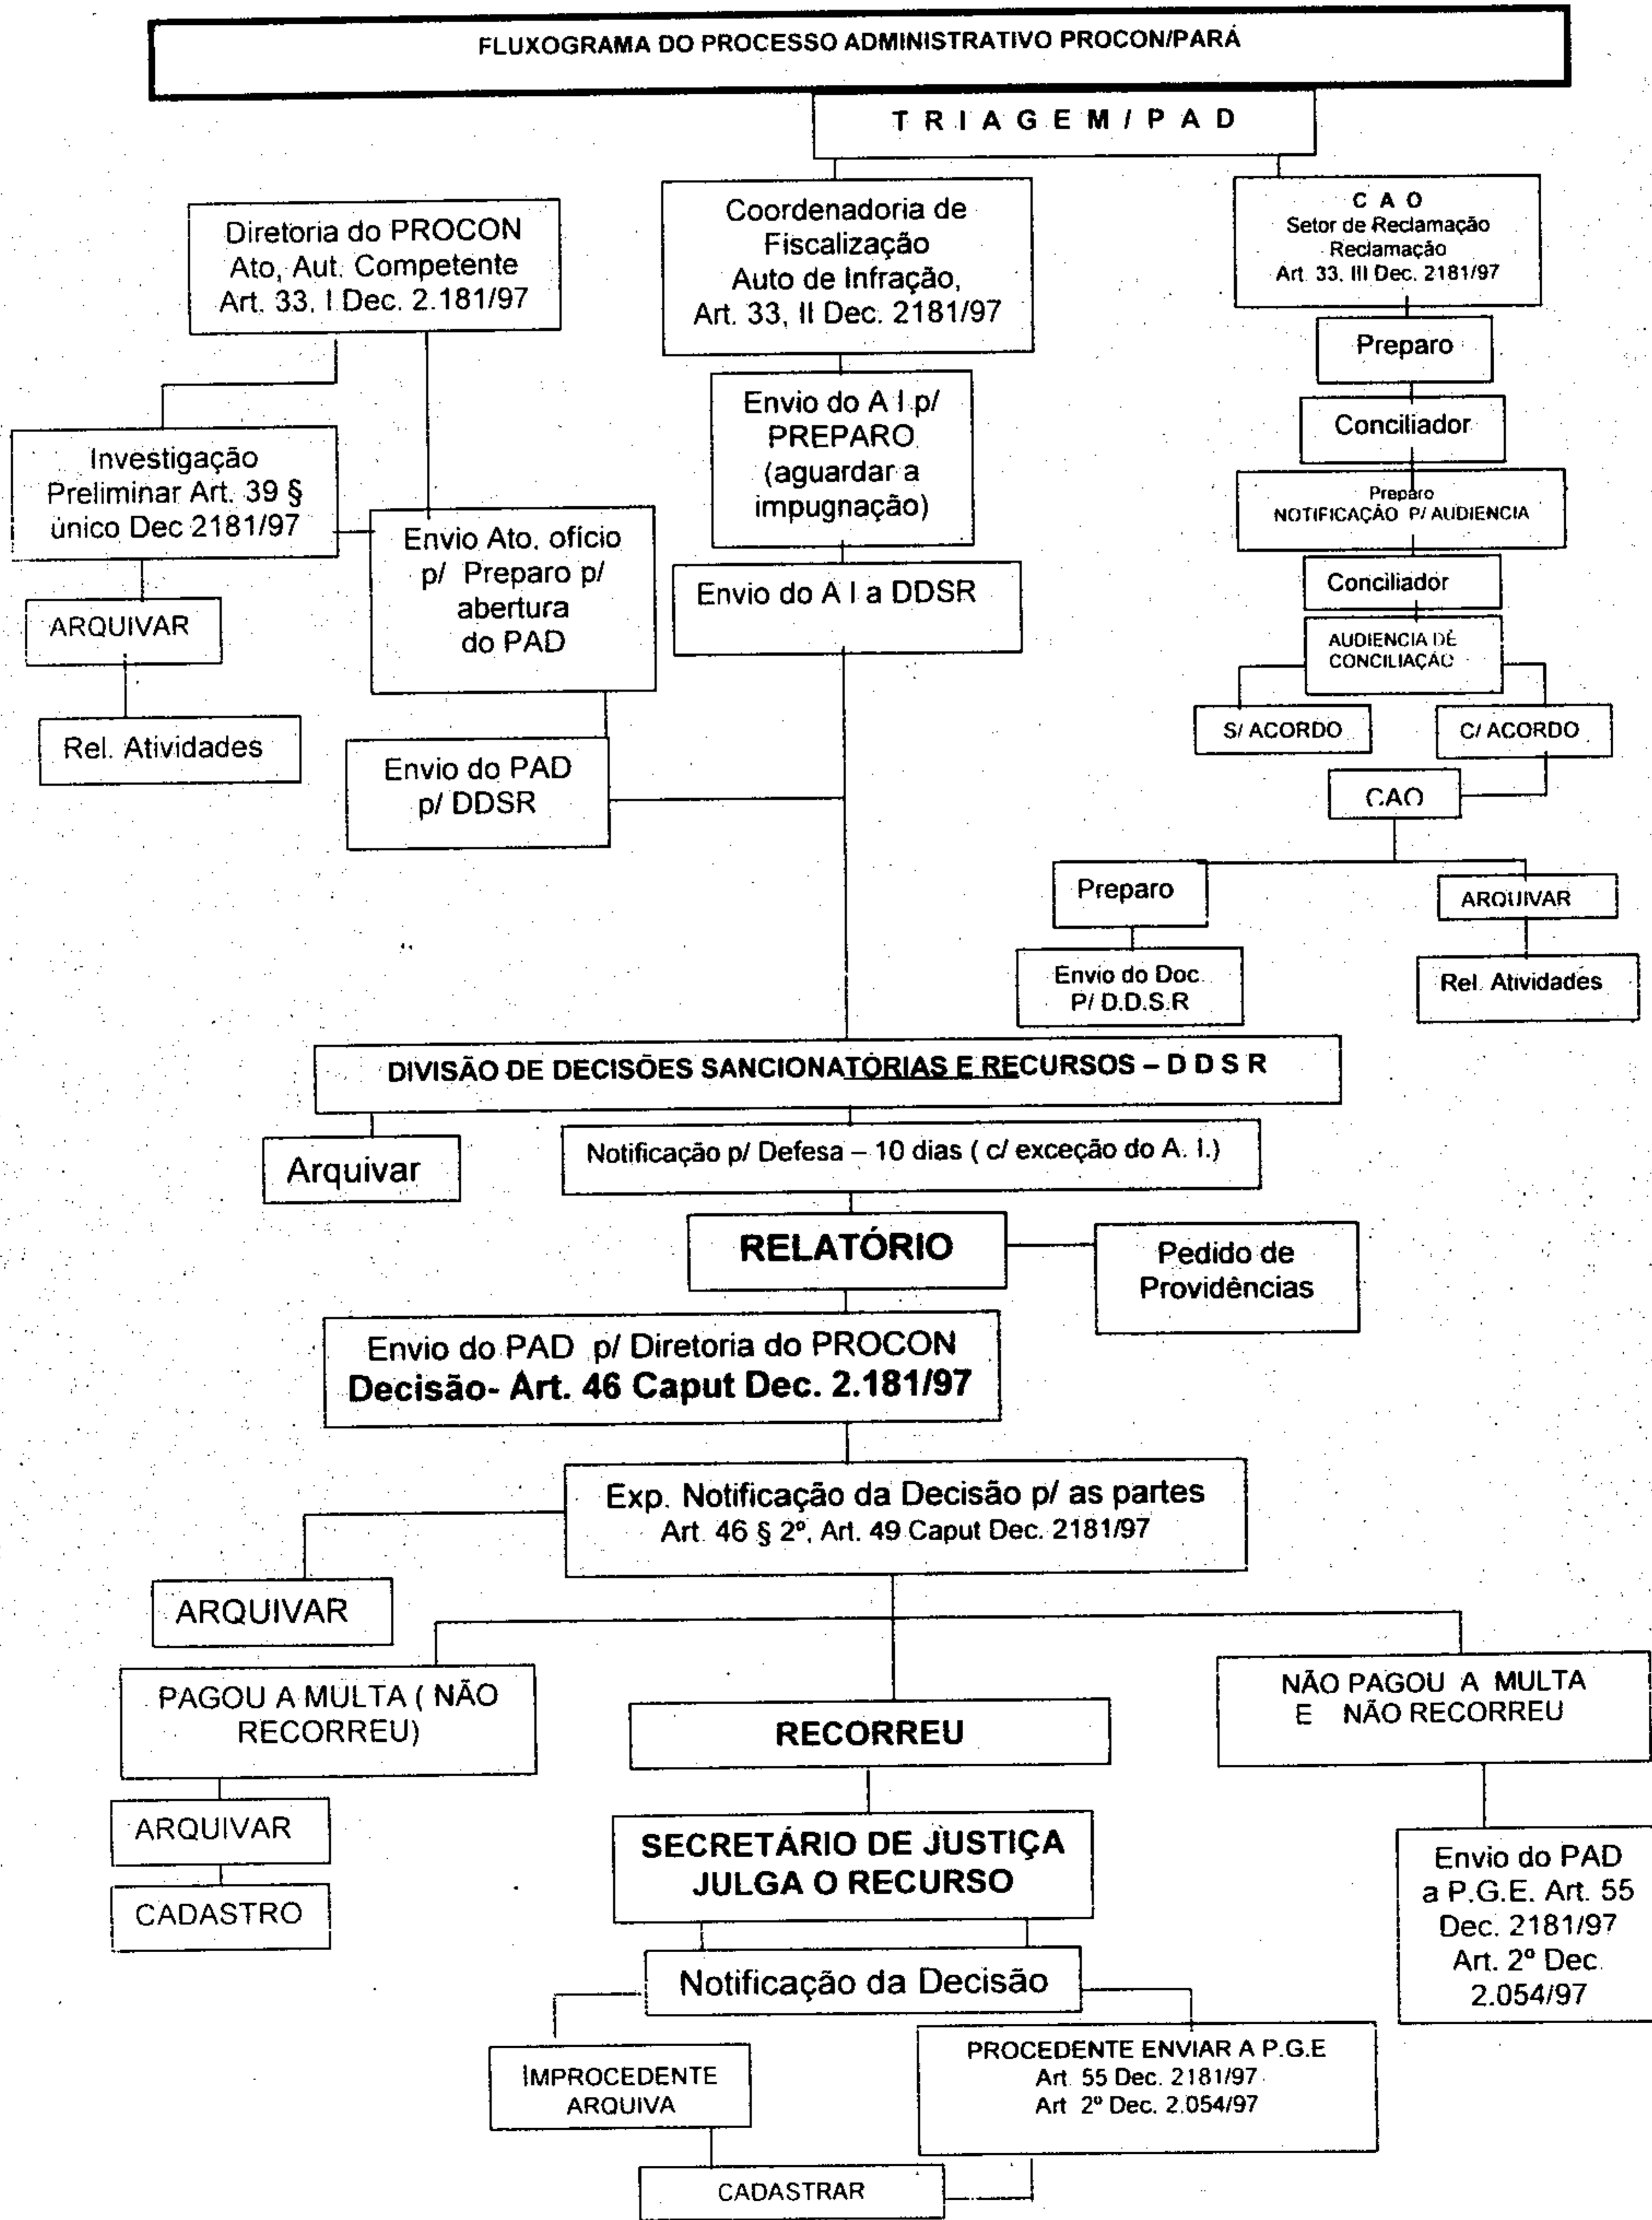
FLUXOGRAMA DO PROCESSO ADMINISTRATIVO PROCON/PARÁ

T R I A G E M / P A D

Diretoria do PROCON
Ato, Aut. Competente
Art. 33, I Dec. 2.181/97

Coordenadoria de Fiscalização
Auto de Infração,
Art. 33, II Dec. 2181/97

C A O
Setor de Reclamação
Reclamação
Art. 33, III Dec. 2181/97

Preparo

Conciliador

Preparo
NOTIFICAÇÃO P/ AUDIENCIA

Conciliador

AUDIENCIA DE CONCILIAÇÃO

S/ ACORDO

C/ ACORDO

CAO

Preparo

ARQUIVAR

Envio do Doc.
P/ D.D.S.R

Rel. Atividades

Investigação Preliminar Art. 39 § único Dec 2181/97

ARQUIVAR

Rel. Atividades

Envio Ato. ofício p/ Preparo p/ abertura do PAD

Envio do PAD p/ DDSR

Envio do A I p/ PREPARO (aguardar a impugnação)

Envio do A I a DDSR

DIVISÃO DE DECISÕES SANCIONATÓRIAS E RECURSOS – D D S R

Arquivar

Notificação p/ Defesa – 10 dias ( c/ exceção do A. I.)

RELATÓRIO

Pedido de Providências

Envio do PAD p/ Diretoria do PROCON
Decisão- Art. 46 Caput Dec. 2.181/97

Exp. Notificação da Decisão p/ as partes
Art. 46 § 2º, Art. 49 Caput Dec. 2181/97

ARQUIVAR

PAGOU A MULTA ( NÃO RECORREU)

ARQUIVAR

CADASTRO

RECORREU

NÃO PAGOU A MULTA E NÃO RECORREU

Envio do PAD a P.G.E. Art. 55 Dec. 2181/97 Art. 2º Dec. 2.054/97

SECRETÁRIO DE JUSTIÇA JULGA O RECURSO

Notificação da Decisão

IMPROCEDENTE ARQUIVA

PROCEDENTE ENVIAR A P.G.E
Art. 55 Dec. 2181/97
Art 2º Dec. 2.054/97

CADASTRAR